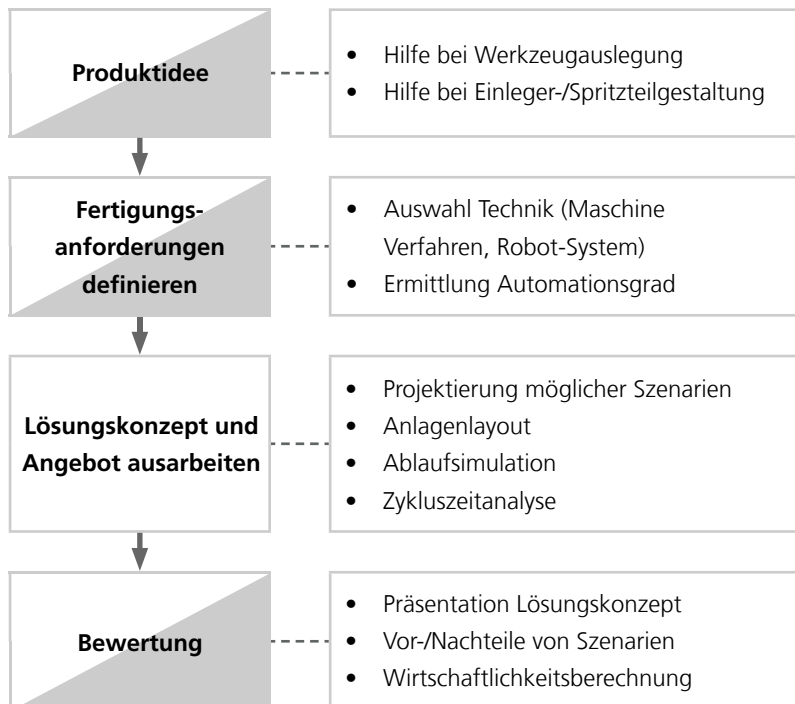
Produktidee

- Hilfe bei Werkzeugauslegung
- Hilfe bei Einleger-/Spritzteilgestaltung

Fertigungsanforderungen definieren

- Auswahl Technik (Maschine Verfahren, Robot-System)
- Ermittlung Automationsgrad

Lösungskonzept und Angebot ausarbeiten

- Projektierung möglicher Szenarien
- Anlagenlayout
- Ablaufsimulation
- Zykluszeitanalyse

Bewertung

- Präsentation Lösungskonzept
- Vor-/Nachteile von Szenarien
- Wirtschaftlichkeitsberechnung